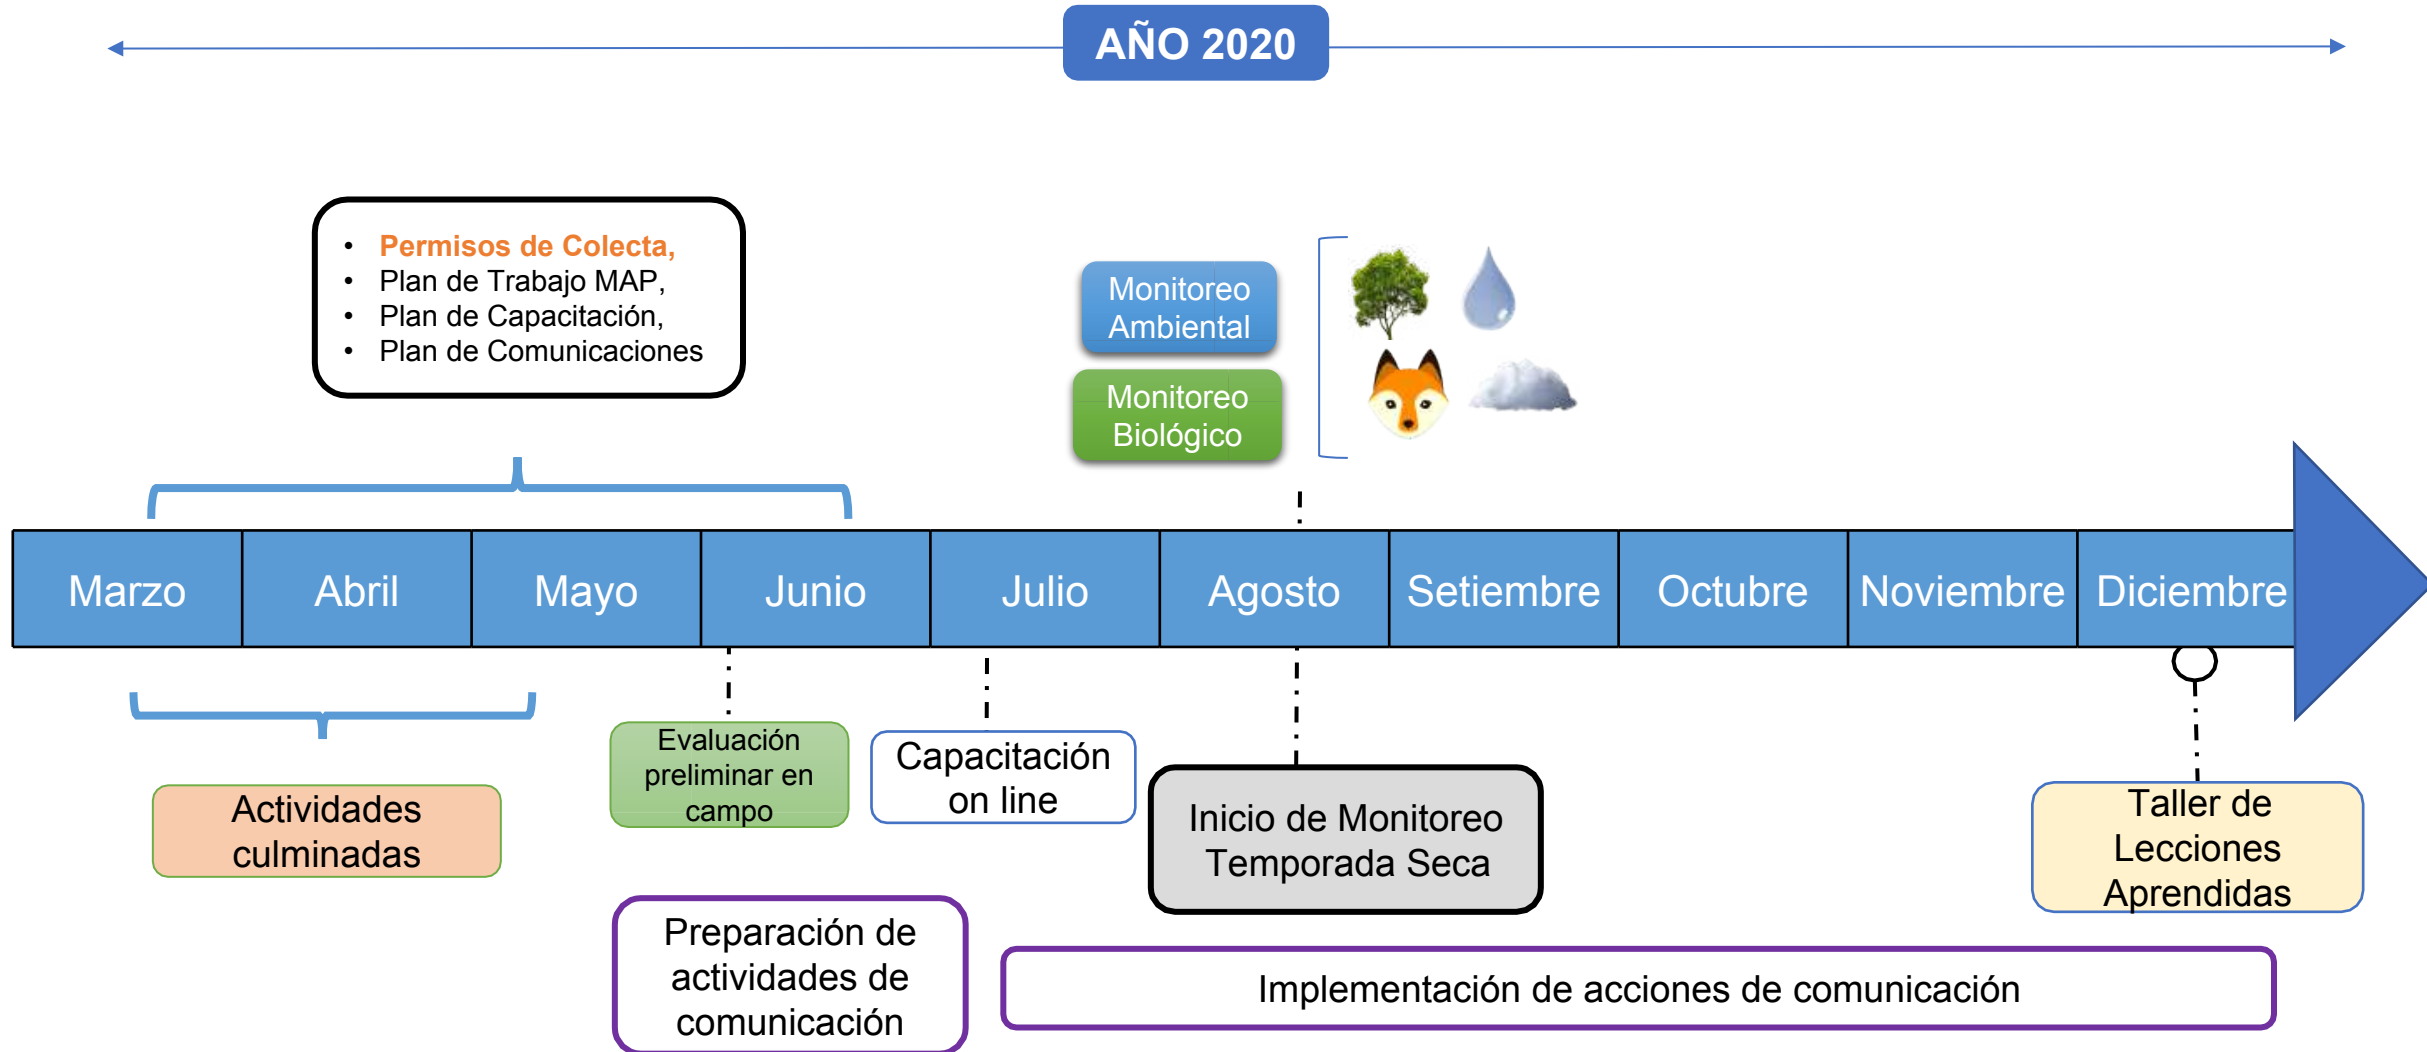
AÑO 2020

- Permisos de Colecta,
- Plan de Trabajo MAP,
- Plan de Capacitación,
- Plan de Comunicaciones

Monitoreo Ambiental

Monitoreo Biológico

| Marzo | Abril | Mayo | Junio | Julio | Agosto | Setiembre | Octubre | Noviembre | Diciembre |
|---|---|---|---|---|---|---|---|---|---|

Actividades culminadas

Evaluación preliminar en campo

Capacitación on line

Inicio de Monitoreo Temporada Seca

Taller de Lecciones Aprendidas

Preparación de actividades de comunicación

Implementación de acciones de comunicación